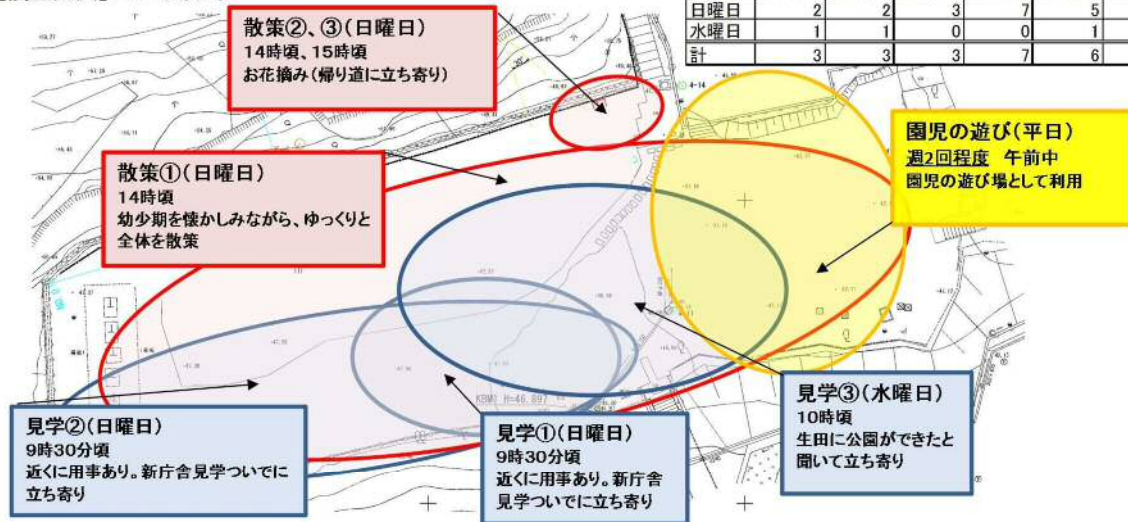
| 日曜日 | 2 | 2 | 3 | 7 | 5 |
|---|---|---|---|---|---|
| 水曜日 | 1 | 1 | 0 | 0 | 1 |
| 計 | 3 | 3 | 3 | 7 | 6 |

散策②、③(日曜日)
14時頃、15時頃
お花摘み(帰り道に立ち寄り)

散策①(日曜日)
14時頃
幼少期を懐かしみながら、ゆっくりと全体を散策

園児の遊び(平日)
週2回程度　午前中
園児の遊び場として利用

見学③(水曜日)
10時頃
生田に公園ができたと聞いて立ち寄り

見学②(日曜日)
9時30分頃
近くに用事あり。新庁舎見学ついでに立ち寄り

見学①(日曜日)
9時30分頃
近くに用事あり。新庁舎見学ついでに立ち寄り

KBM1 H=46.897